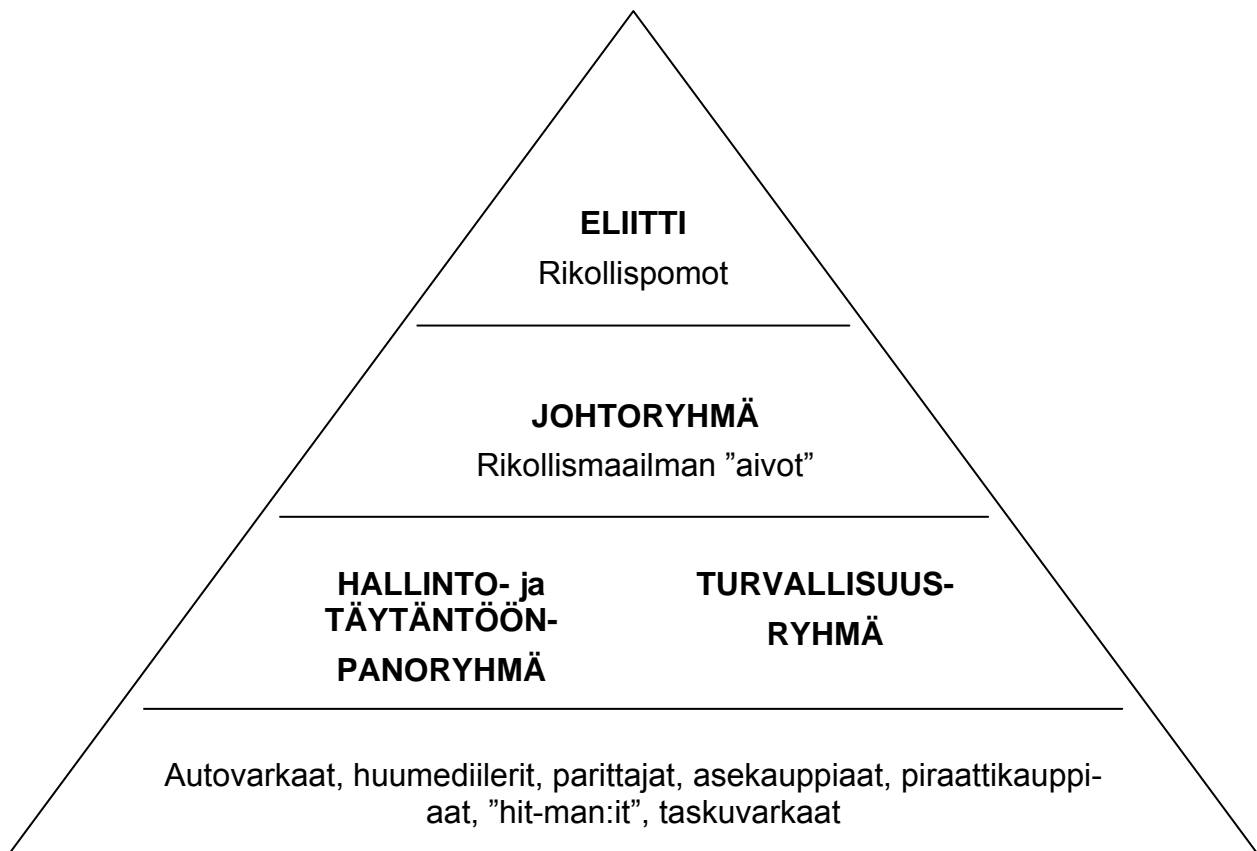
**ELIITTI**
Rikollispomot

**JOHTORYHMÄ**
Rikollismaailman ”aivot”

**HALLINTO- ja TÄYTÄNTÖÖNPANORYHMÄ**

**TURVALLISUUSRYHMÄ**

Autovarkaat, huumediilerit, parittajat, asekauppiaat, piraattikauppiaat, ”hit-man:it”, taskuvarkaat